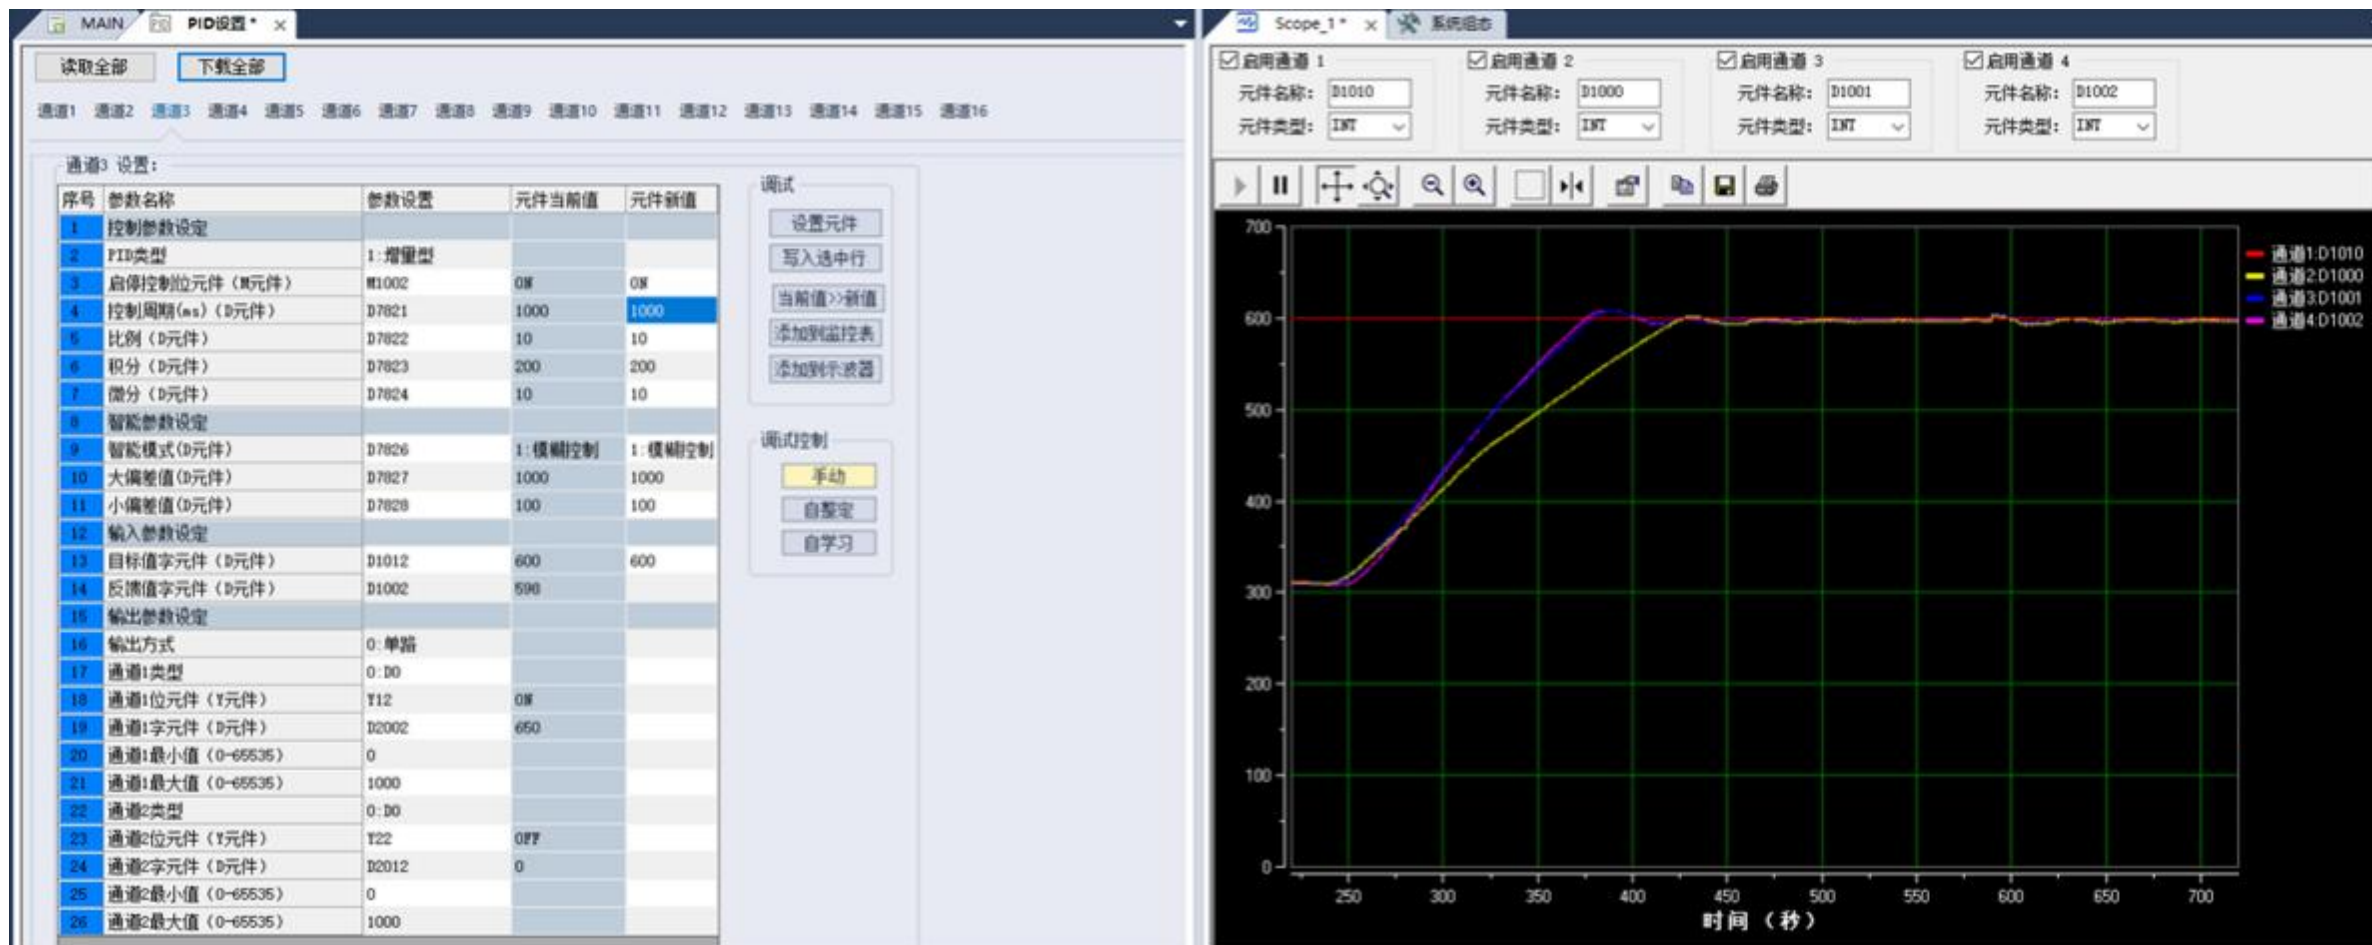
MAIN PID设置 * ×

读取全部 下载全部

通道1 通道2 通道3 通道4 通道5 通道6 通道7 通道8 通道9 通道10 通道11 通道12 通道13 通道14 通道15 通道16

通道3 设置:

| 序号 | 参数名称 | 参数设置 | 元件当前值 | 元件新值 |
|---|---|---|---|---|
| 1 | 控制参数设定 | | | |
| 2 | PID类型 | 1:增量型 | | |
| 3 | 启停控制位元件(M元件) | M1002 | ON | ON |
| 4 | 控制周期(ms)(D元件) | D7821 | 1000 | 1000 |
| 5 | 比例(D元件) | D7822 | 10 | 10 |
| 6 | 积分(D元件) | D7823 | 200 | 200 |
| 7 | 微分(D元件) | D7824 | 10 | 10 |
| 8 | 智能参数设定 | | | |
| 9 | 智能模式(D元件) | D7826 | 1:模糊控制 | 1:模糊控制 |
| 10 | 大偏差值(D元件) | D7827 | 1000 | 1000 |
| 11 | 小偏差值(D元件) | D7828 | 100 | 100 |
| 12 | 输入参数设定 | | | |
| 13 | 目标值字元件(D元件) | D1012 | 600 | 600 |
| 14 | 反馈值字元件(D元件) | D1002 | 598 | |
| 15 | 输出参数设定 | | | |
| 16 | 输出方式 | 0:单路 | | |
| 17 | 通道1类型 | 0:DO | | |
| 18 | 通道1位元件(Y元件) | Y12 | ON | |
| 19 | 通道1字元件(D元件) | D2002 | 650 | |
| 20 | 通道1最小值(0-65535) | 0 | | |
| 21 | 通道1最大值(0-65535) | 1000 | | |
| 22 | 通道2类型 | 0:DO | | |
| 23 | 通道2位元件(Y元件) | Y22 | OFF | |
| 24 | 通道2字元件(D元件) | D2012 | 0 | |
| 25 | 通道2最小值(0-65535) | 0 | | |
| 26 | 通道2最大值(0-65535) | 1000 | | |

调试
设置元件
写入选中行
当前值>>新值
添加到监控表
添加到示波器

调试控制
手动
自整定
自学习

Scope_1 * × 系统组态

启用通道 1 元件名称: D1010 元件类型: INT
启用通道 2 元件名称: D1000 元件类型: INT
启用通道 3 元件名称: D1001 元件类型: INT
启用通道 4 元件名称: D1002 元件类型: INT

700 600 500 400 300 200 100 0

通道1:D1010
通道2:D1000
通道3:D1001
通道4:D1002

250 300 350 400 450 500 550 600 650 700
时间 (秒)